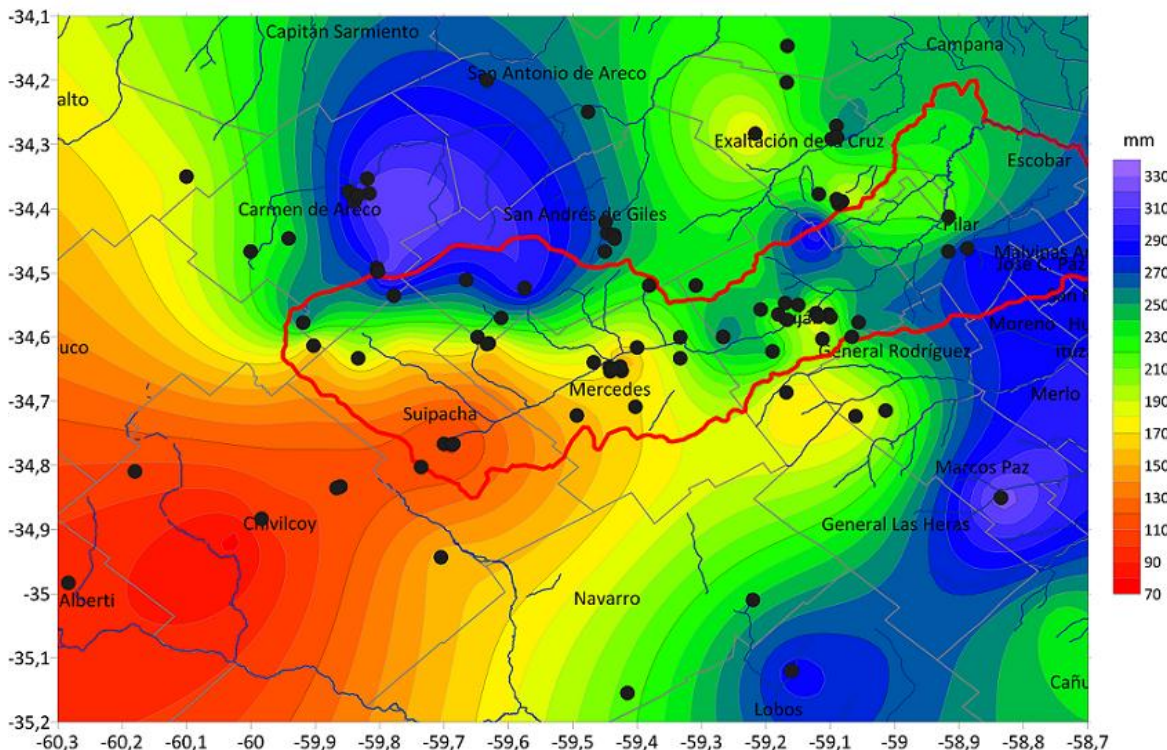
-34,1
-34,2
-34,3
-34,4
-34,5
-34,6
-34,7
-34,8
-34,9
-35
-35,1
-35,2

Capitán Sarmiento
San Antonio de Areco
Campana
alto
Exaltación de la Cruz
Escobar
Carmen de Areco
San Andrés de Giles
Pilar
Malvinas Ar
José C. Pa
Moreno
uco
Luján
General Rodríguez
Merlo
Mercedes
Suipacha
Marcos Paz
Chivilcoy
General Las Heras
Alberti
Navarro
Lobos
Cañu

mm
330
310
290
270
250
230
210
190
170
150
130
110
90
70

-60,3 -60,2 -60,1 -60 -59,9 -59,8 -59,7 -59,6 -59,5 -59,4 -59,3 -59,2 -59,1 -59 -58,9 -58,8 -58,7